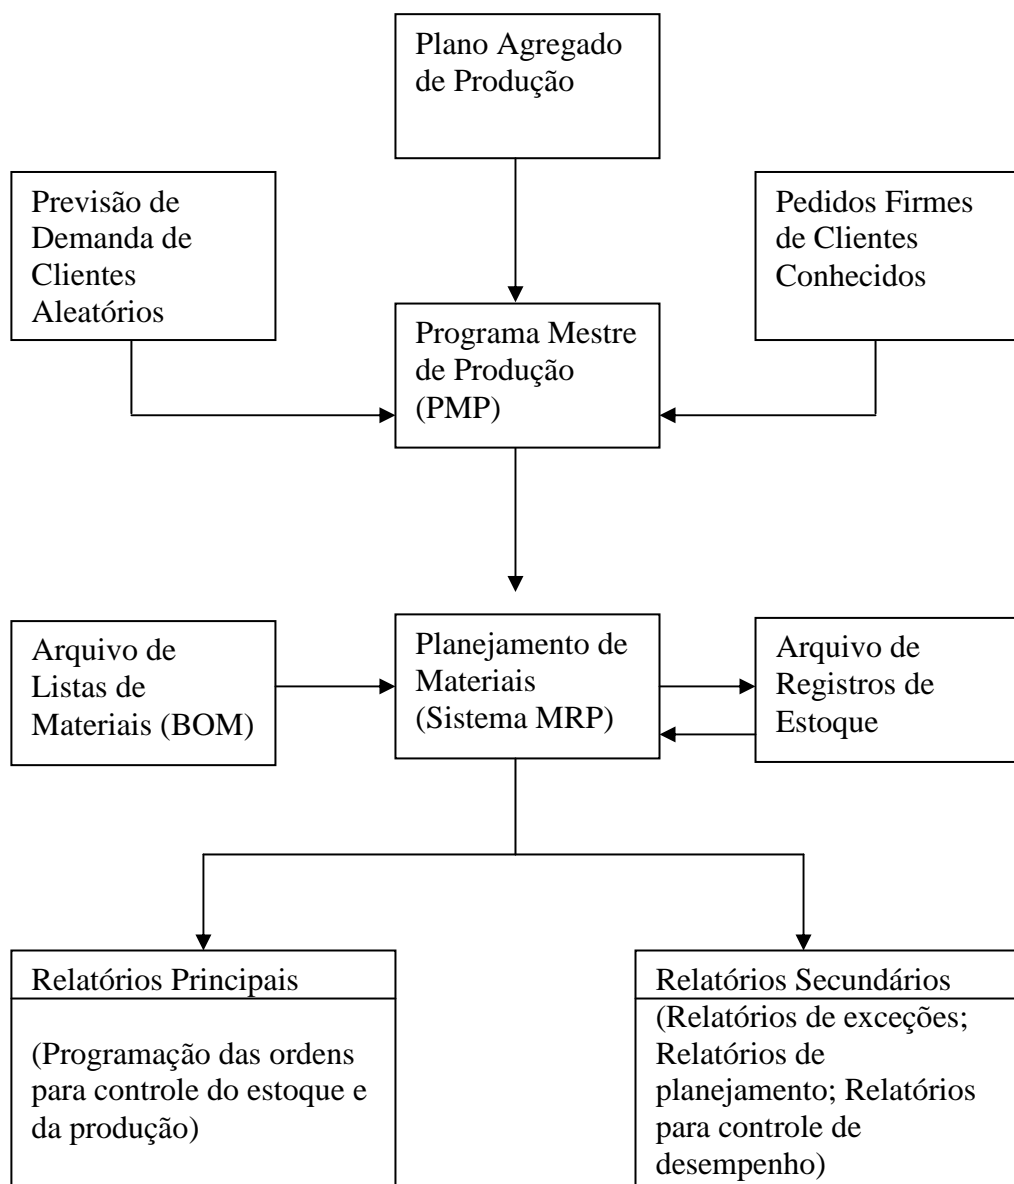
Plano Agregado de Produção

Previsão de Demanda de Clientes Aleatórios

Pedidos Firmes de Clientes Conhecidos

Programa Mestre de Produção (PMP)

Arquivo de Listas de Materiais (BOM)

Planejamento de Materiais (Sistema MRP)

Arquivo de Registros de Estoque

Relatórios Principais

(Programação das ordens para controle do estoque e da produção)

Relatórios Secundários

(Relatórios de exceções; Relatórios de planejamento; Relatórios para controle de desempenho)